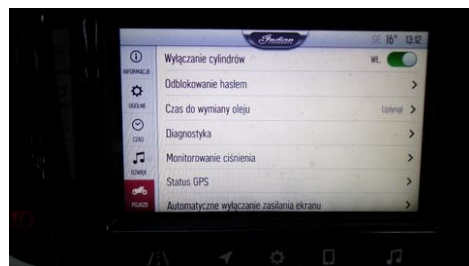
Indian
16° 13:12
INFORMACJE
OGÓLNE
CZAS
DŹWIĘK
POJAZD
Wyłączanie cylindrów
WŁ.
Odblokowanie hasłem
Czas do wymiany oleju
Upłynął
Diagnostyka
Monitorowanie ciśnienia
Status GPS
Automatyczne wyłączanie zasilania ekranu